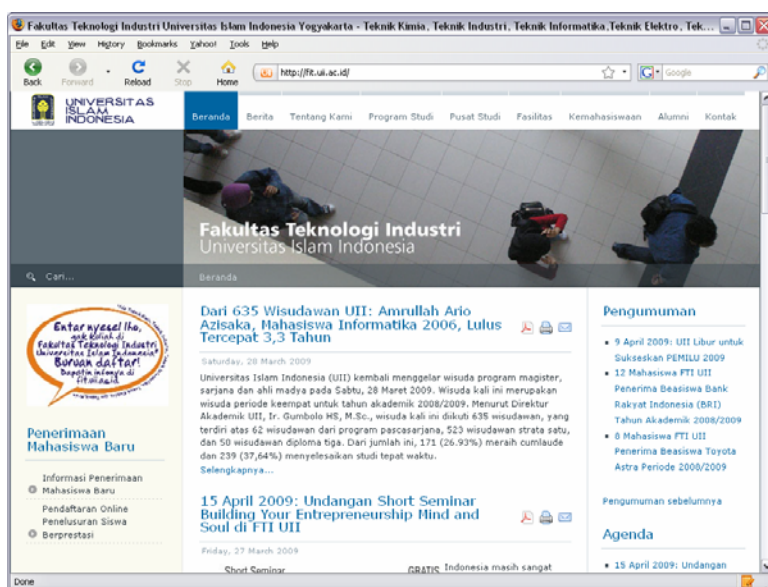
Fakultas Teknologi Industri Universitas Islam Indonesia Yogyakarta - Teknik Kimia, Teknik Industri, Teknik Informatika,Teknik Elektro, Tek...

File Edit View History Bookmarks Yahoo! Tools Help

Back Forward Reload Stop Home http://fit.uii.ac.id/ Google

UNIVERSITAS ISLAM INDONESIA

Beranda Berita Tentang Kami Program Studi Pusat Studi Fasilitas Kemahasiswaan Alumni Kontak

Fakultas Teknologi Industri
Universitas Islam Indonesia

Cari...

Beranda

Entar nyesel lho, gak kuliah di Fakultas Teknologi Industri Universitas Islam Indonesia! Buruan daftar! Dapetin infonya di fit.uii.ac.id

Penerimaan Mahasiswa Baru

Informasi Penerimaan Mahasiswa Baru

Pendaftaran Online Penelusuran Siswa Berprestasi

Dari 635 Wisudawan UII: Amrullah Ario Azisaka, Mahasiswa Informatika 2006, Lulus Tercepat 3,3 Tahun

Saturday, 28 March 2009

Universitas Islam Indonesia (UII) kembali menggelar wisuda program magister, sarjana dan ahli madya pada Sabtu, 28 Maret 2009. Wisuda kali ini merupakan wisuda periode keempat untuk tahun akademik 2008/2009. Menurut Direktur Akademik UII, Ir. Gumbolo HS, M.Sc., wisuda kali ini dikuti 635 wisudawan, yang terdiri atas 62 wisudawan dari program pascasarjana, 523 wisudawan strata satu, dan 50 wisudawan diploma tiga. Dari jumlah ini, 171 (26.93%) meraih cumlaude dan 239 (37,64%) menyelesaikan studi tepat waktu.

Selengkapnya...

15 April 2009: Undangan Short Seminar Building Your Entrepreneurship Mind and Soul di FTI UII

Friday, 27 March 2009

Short Seminar

GRATIS Indonesia masih sangat

Pengumuman

9 April 2009: UII Libur untuk Sukseskan PEMILU 2009

12 Mahasiswa FTI UII Penerima Beasiswa Bank Rakyat Indonesia (BRI) Tahun Akademik 2008/2009

8 Mahasiswa FTI UII Penerima Beasiswa Toyota Astra Periode 2008/2009

Pengumuman sebelumnya

Agenda

15 April 2009: Undangan

Done